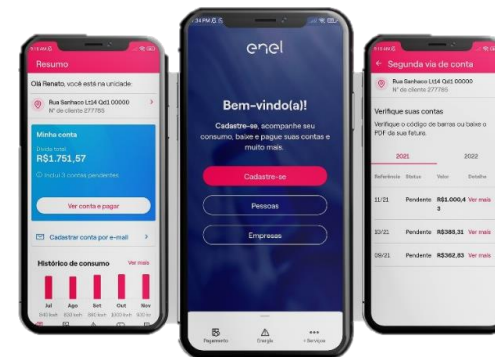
Resumo

Olá Renato, você está na unidade:

Rua Sanhaco Lt14 Qd1 00000
Nº de cliente 277765

Minha conta
Dívida total
R$1.751,57
Inclui 3 contas pendentes

Ver conta e pagar

Cadastrar conta por e-mail

Histórico de consumo
Ver mais

Jul Ago Set Out Nov

enel

Bem-vindo(a)!

Cadastre-se, acompanhe seu consumo, baixe e pague suas contas e muito mais.

Cadastre-se

Pessoas

Empresas

Pagamento
Energia
+ Serviços

Segunda via de conta

Rua Sanhaco Lt14 Qd1 00000
Nº de cliente 277765

Verifique suas contas
Verifique o código de barras ou baixe o PDF da sua fatura.

2021
2022

| Referência | Status | Valor | Detalhe |
|---|---|---|---|
| 11/21 | Pendente | R$1.000,43 | Ver mais |
| 10/21 | Pendente | R$388,31 | Ver mais |
| 09/21 | Pendente | R$362,83 | Ver mais |